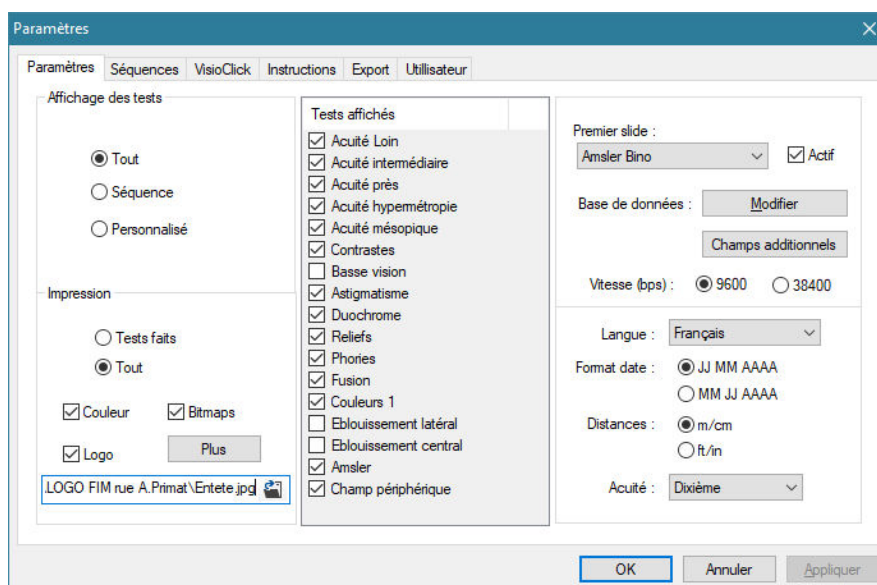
Paramètres

Paramètres | Séquences | VisioClick | Instructions | Export | Utilisateur

Affichage des tests

Tout

Séquence

Personnalisé

Impression

Tests faits

Tout

Couleur

Bitmaps

Logo

Plus

.LOGO FIM rue A.Primat\Entete.jpg

Tests affichés

Acuité Loin
Acuité intermédiaire
Acuité près
Acuité hypermétropie
Acuité mésopique
Contrastes
Basse vision
Astigmatisme
Duochrome
Reliefs
Phories
Fusion
Couleurs 1
Eblouissement latéral
Eblouissement central
Amsler
Champ périphérique

Premier slide :

Amsler Bino

Actif

Base de données :

Modifier

Champs additionnels

Vitesse (bps) :

9600

38400

Langue :

Français

Format date :

JJ MM AAAA

MM JJ AAAA

Distances :

m/cm

ft/in

Acuité :

Dixième

OK

Annuler

Appliquer